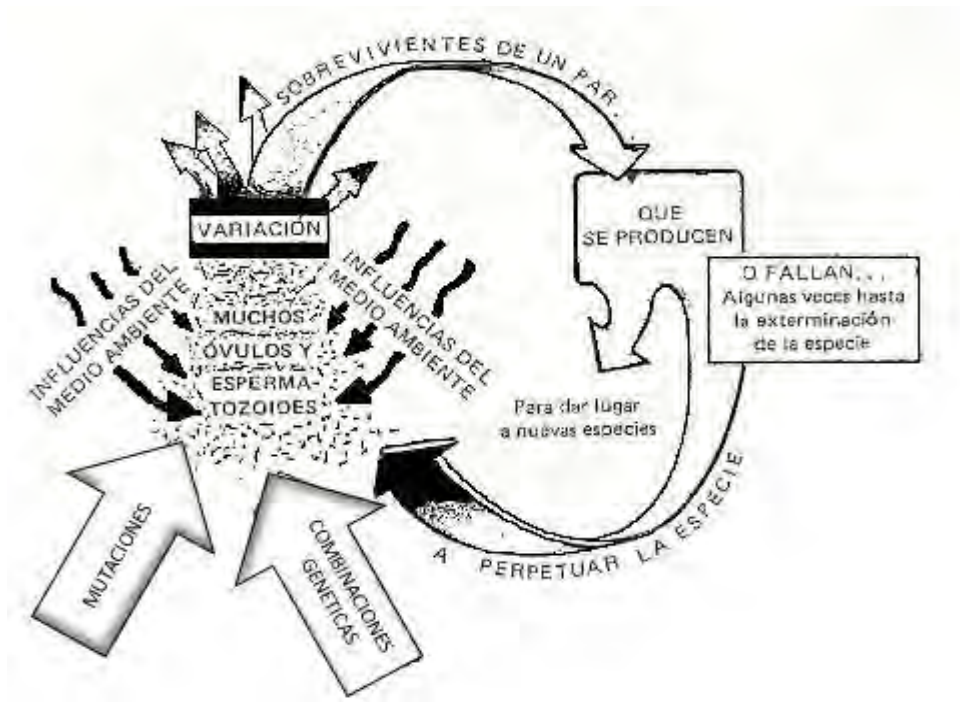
SOBREVIVIENTES DE UN PAR

VARIACION

QUE SE PRODUCEN

O FALLAN...
Algunas veces hasta la exterminación de la especie

INFLUENCIAS DEL MEDIO AMBIENTE

MUCHOS OVULOS Y ESPERMATOZOIDES

INFLUENCIAS DEL MEDIO AMBIENTE

Para dar lugar a nuevas especies

A PERPETUAR LA ESPECIE

MUTACIONES

COMBINACIONES GENETICAS